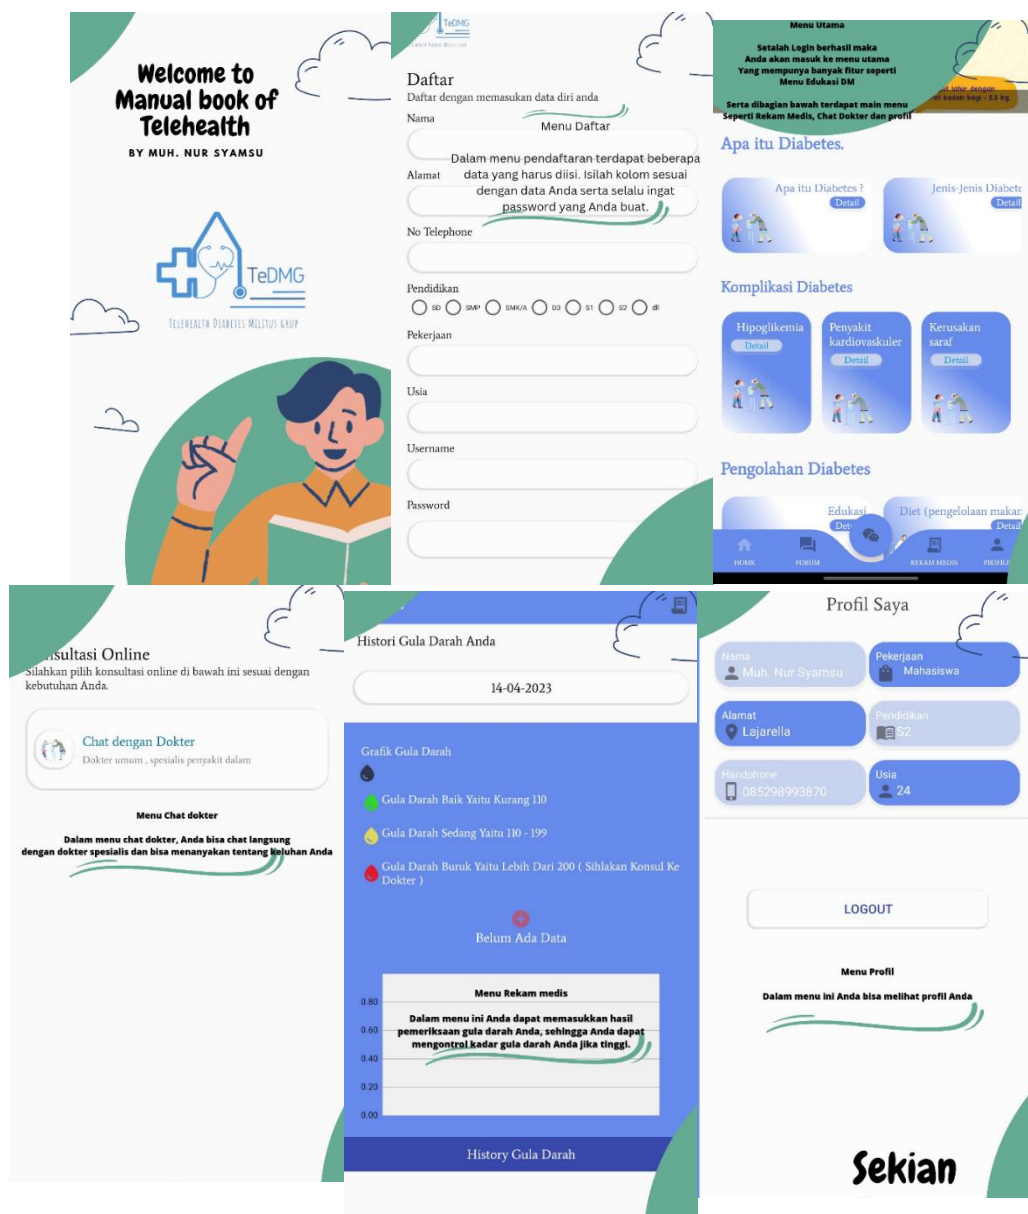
Welcome to Manual book of Telehealth

BY MUH. NUR SYAMSU

TeDMG

TELEHEALTH DIABETES MELLITUS GRUP

TeDMG

Daftar

Daftar dengan memasukan data diri anda

Nama

Menu Daftar

Dalam menu pendaftaran terdapat beberapa data yang harus diisi. Isilah kolom sesuai dengan data Anda serta selalu ingat password yang Anda buat.

Alamat

No Telephone

Pendidikan

SD SMP SMK/A D3 S1 S2 dll

Pekerjaan

Usia

Username

Password

Menu Utama

Setalah Login berhasil maka Anda akan masuk ke menu utama Yang mempunya banyak fitur seperti Menu Edukasi DM

Serta dibagian bawah terdapat main menu Seperti Rekam Medis, Chat Dokter dan profil

Apa itu Diabetes.

Apa itu Diabetes ?
Detail

Jenis-Jenis Diabete
Detail

Komplikasi Diabetes

Hipoglikemia
Detail

Penyakit kardiovaskuler
Detail

Kerusakan saraf
Detail

Pengolahan Diabetes

Edukasi
Det

Diet (pengelolaan makan
Detail

HOME FORUM REKAM MEDIS PROFILE

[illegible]nsultasi Online

Silahkan pilih konsultasi online di bawah ini sesuai dengan kebutuhan Anda.

Chat dengan Dokter

Dokter umum , spesialis penyakit dalam

Menu Chat dokter

Dalam menu chat dokter, Anda bisa chat langsung dengan dokter spesialis dan bisa menanyakan tentang keluhan Anda

Histori Gula Darah Anda

14-04-2023

Grafik Gula Darah

Gula Darah Baik Yaitu Kurang 110

Gula Darah Sedang Yaitu 110 - 199

Gula Darah Buruk Yaitu Lebih Dari 200 ( Sihlakan Konsul Ke Dokter )

Belum Ada Data

Menu Rekam medis

0.80
0.60
0.40
0.20
0.00

Dalam menu ini Anda dapat memasukkan hasil pemeriksaan gula darah Anda, sehingga Anda dapat mengontrol kadar gula darah Anda jika tinggi.

History Gula Darah

Profil Saya

Nama
Muh. Nur Syamsu

Pekerjaan
Mahasiswa

Alamat
Lajarella

Pendidikan
S2

Handphone
085298993870

Usia
24

LOGOUT

Menu Profil

Dalam menu ini Anda bisa melihat profil Anda

Sekian